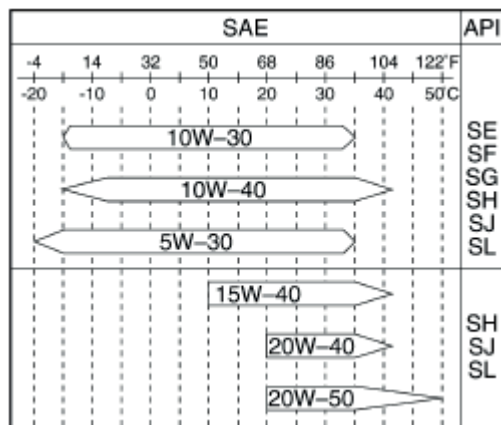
| SAE | API |
|---|---|
| -4 14 32 50 68 86 104 122°F<br>-20 -10 0 10 20 30 40 50°C | |
| 10W–30<br>10W–40<br>5W–30 | SE<br>SF<br>SG<br>SH<br>SJ<br>SL |
| 15W–40<br>20W–40<br>20W–50 | SH<br>SJ<br>SL |